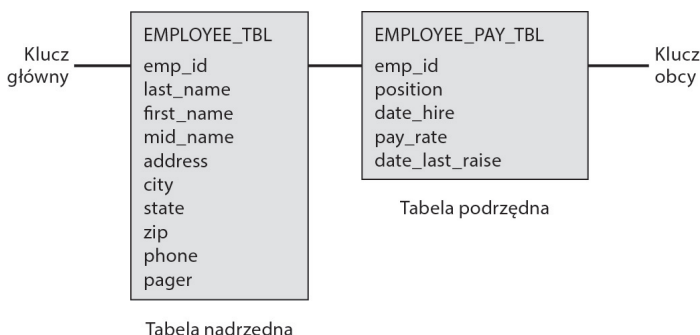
Klucz główny

EMPLOYEE_TBL
emp_id
last_name
first_name
mid_name
address
city
state
zip
phone
pager

Tabela nadrzędna

EMPLOYEE_PAY_TBL
emp_id
position
date_hire
pay_rate
date_last_raise

Tabela podrzędna

Klucz obcy